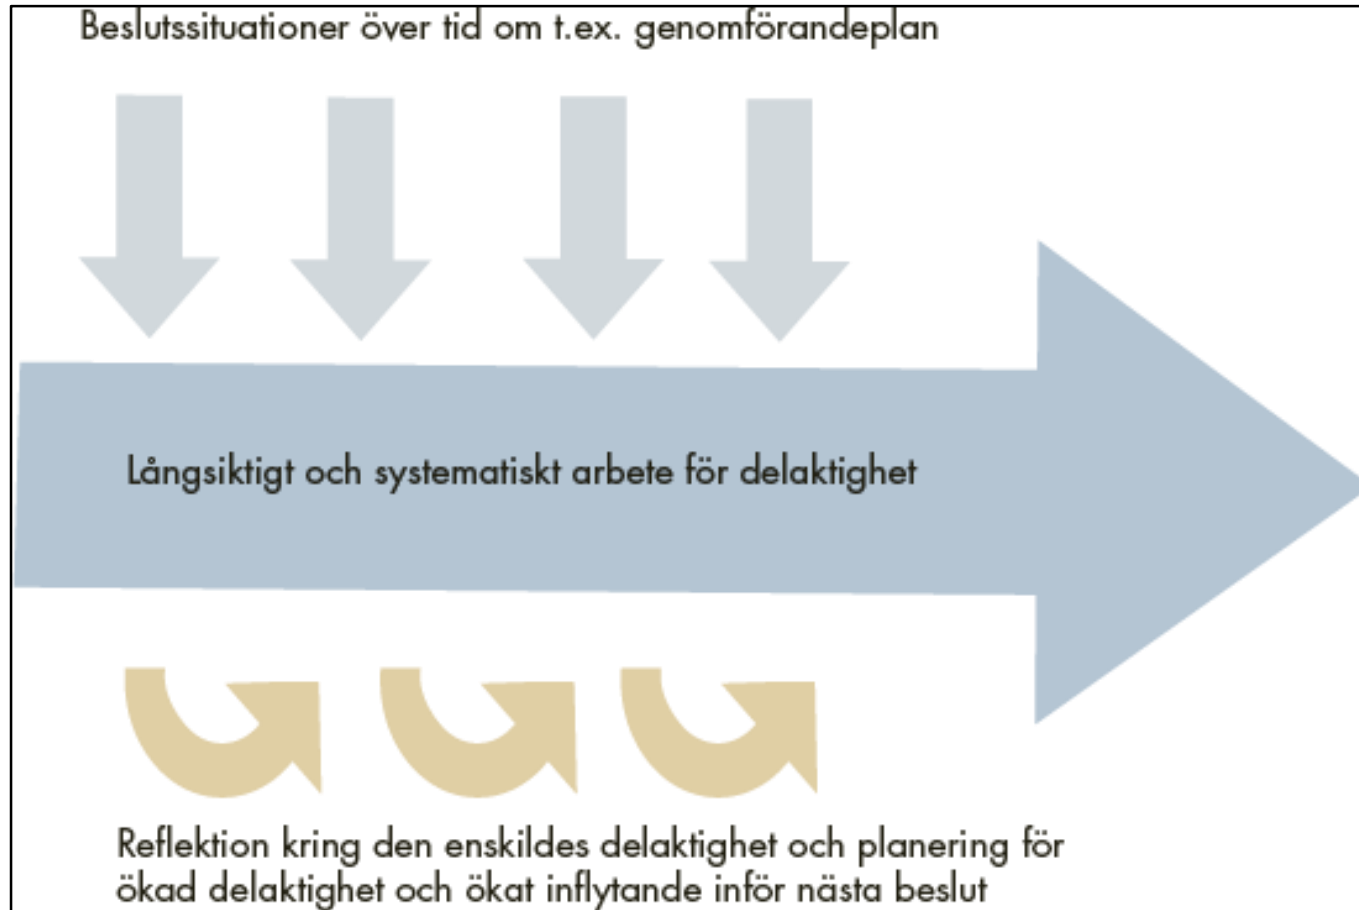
Beslutssituationer över tid om t.ex. genomförandeplan

Långsiktigt och systematiskt arbete för delaktighet

Reflektion kring den enskildes delaktighet och planering för ökad delaktighet och ökat inflytande inför nästa beslut